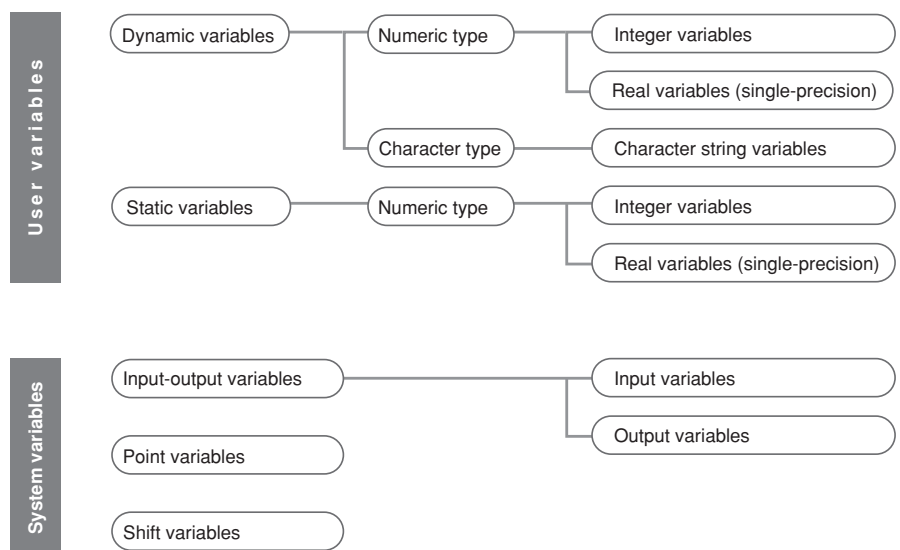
User variables

Dynamic variables

Numeric type

Integer variables

Real variables (single-precision)

Character type

Character string variables

Static variables

Numeric type

Integer variables

Real variables (single-precision)

System variables

Input-output variables

Input variables

Output variables

Point variables

Shift variables